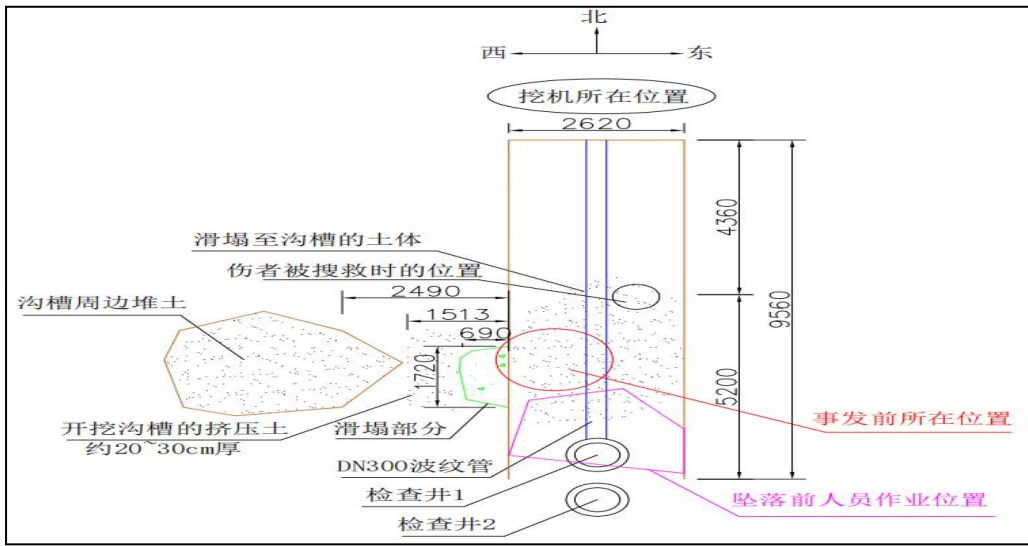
北
西
东
挖机所在位置
2620
4360
9560
5200
滑塌至沟槽的土体
伤者被搜救时的位置
沟槽周边堆土
2490
1513
690
1720
开挖沟槽的挤压土
约20~30cm厚
滑塌部分
事发前所在位置
DN300波纹管
检查井1
检查井2
坠落前人员作业位置